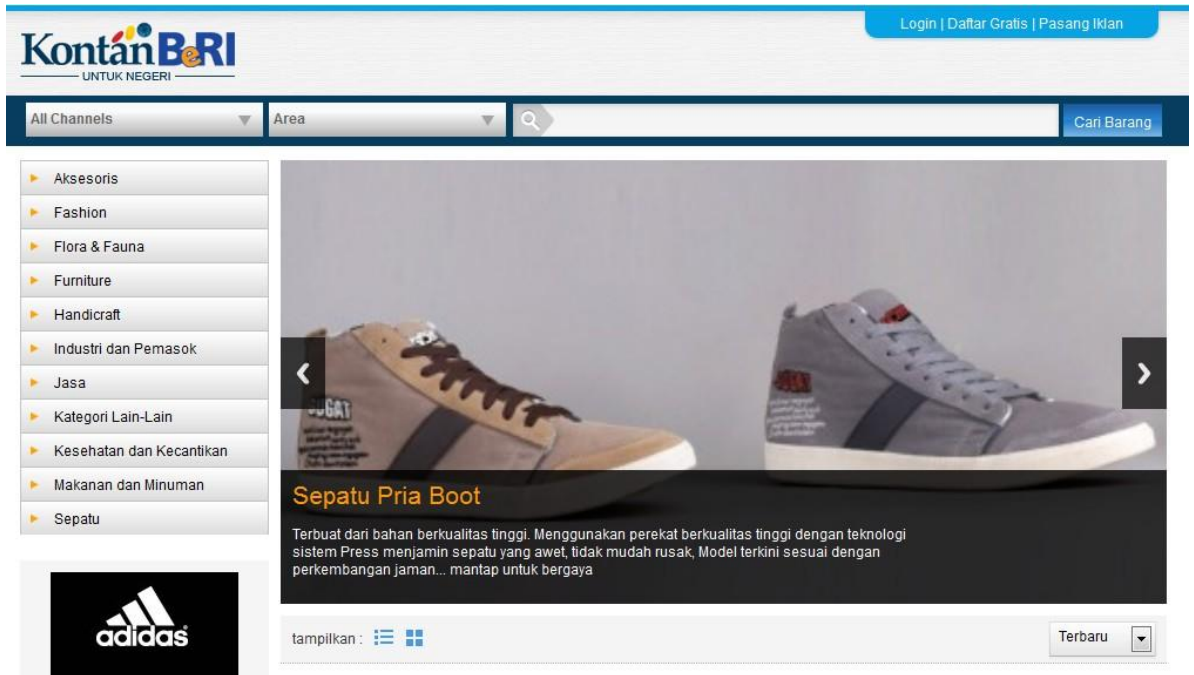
KontanBeRI
UNTUK NEGERI

Login | Daftar Gratis | Pasang Iklan

All Channels
Area
Cari Barang

Aksesoris
Fashion
Flora & Fauna
Furniture
Handicraft
Industri dan Pemasok
Jasa
Kategori Lain-Lain
Kesehatan dan Kecantikan
Makanan dan Minuman
Sepatu

adidas

Sepatu Pria Boot

Terbuat dari bahan berkualitas tinggi. Menggunakan perekat berkualitas tinggi dengan teknologi sistem Press menjamin sepatu yang awet, tidak mudah rusak, Model terkini sesuai dengan perkembangan jaman... mantap untuk bergaya

tampilkan :

Terbaru